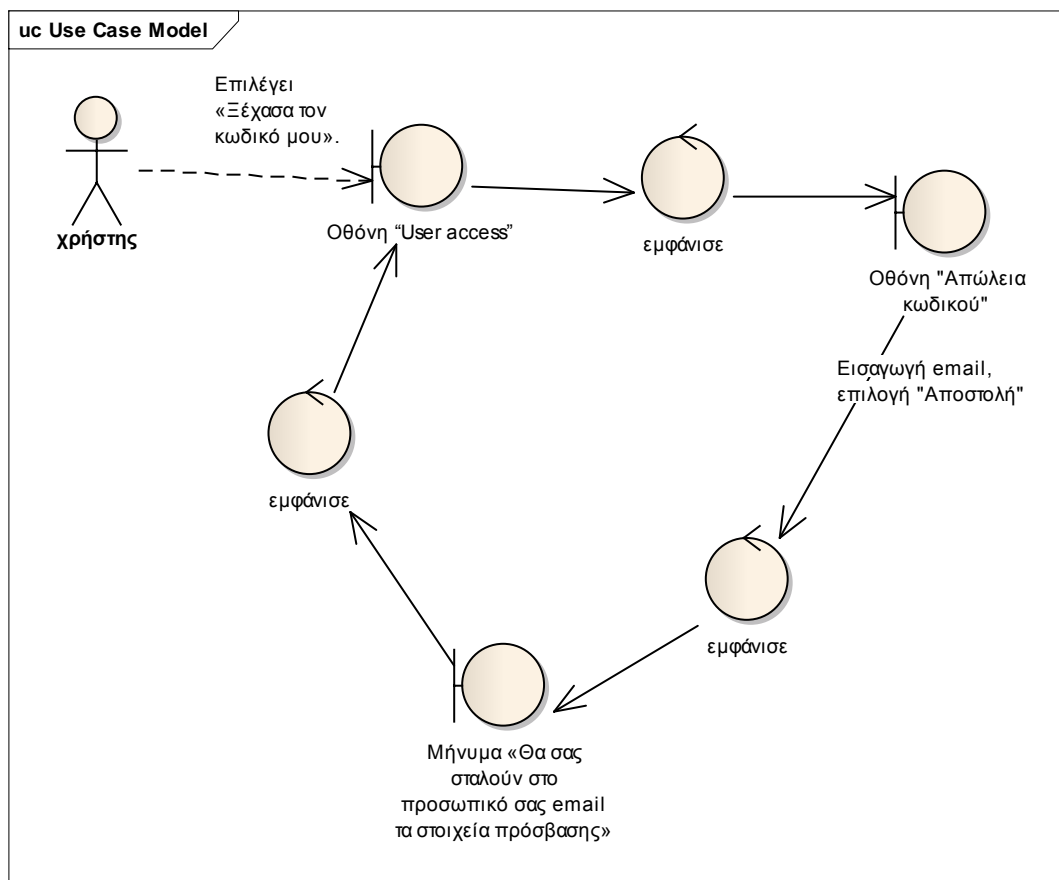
uc Use Case Model

Επιλέγει «Ξέχασα τον κωδικό μου».

χρήστης

Οθόνη "User access"

εμφάνισε

Οθόνη "Απώλεια κωδικού"

Εισαγωγή email, επιλογή "Αποστολή"

εμφάνισε

εμφάνισε

Μήνυμα «Θα σας σταλούν στο προσωπικό σας email τα στοιχεία πρόσβασης»